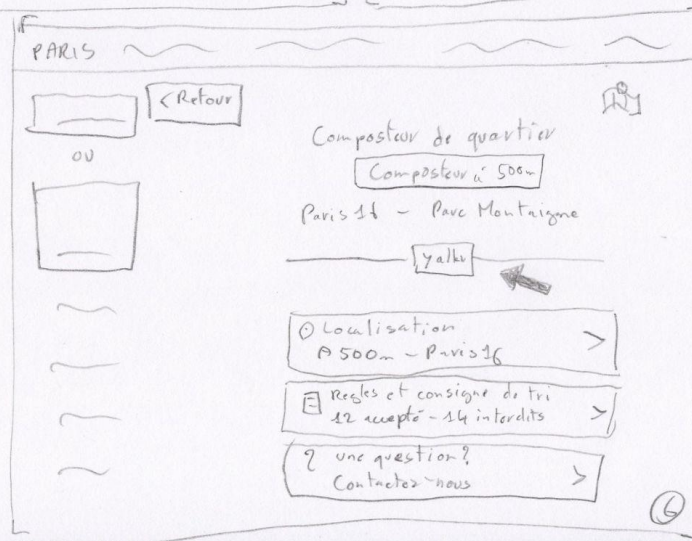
PARIS

< Retour

OU

Composteur de quartier

Composteur à 500m

Paris 16 - Parc Montaigne

y aller

Localisation
A 500m - Paris 16

>

Règles et consigne de tri
12 acceptés - 14 interdits

>

? Une question?
Contactez-nous

>

6